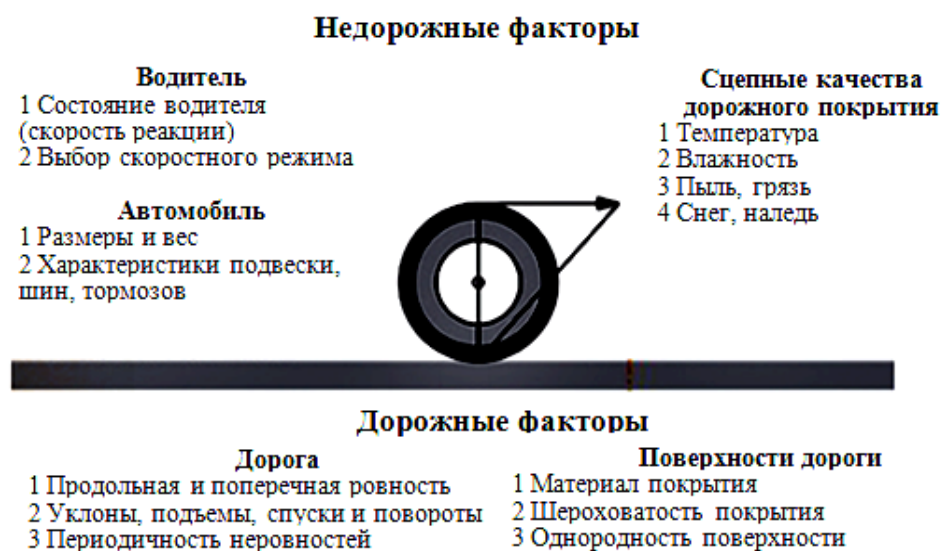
Недорожные факторы

Водитель
1 Состояние водителя (скорость реакции)
2 Выбор скоростного режима

Автомобиль
1 Размеры и вес
2 Характеристики подвески, шин, тормозов

Сцепные качества дорожного покрытия
1 Температура
2 Влажность
3 Пыль, грязь
4 Снег, наледь

Дорожные факторы

Дорога
1 Продольная и поперечная ровность
2 Уклоны, подъемы, спуски и повороты
3 Периодичность неровностей

Поверхности дороги
1 Материал покрытия
2 Шероховатость покрытия
3 Однородность поверхности